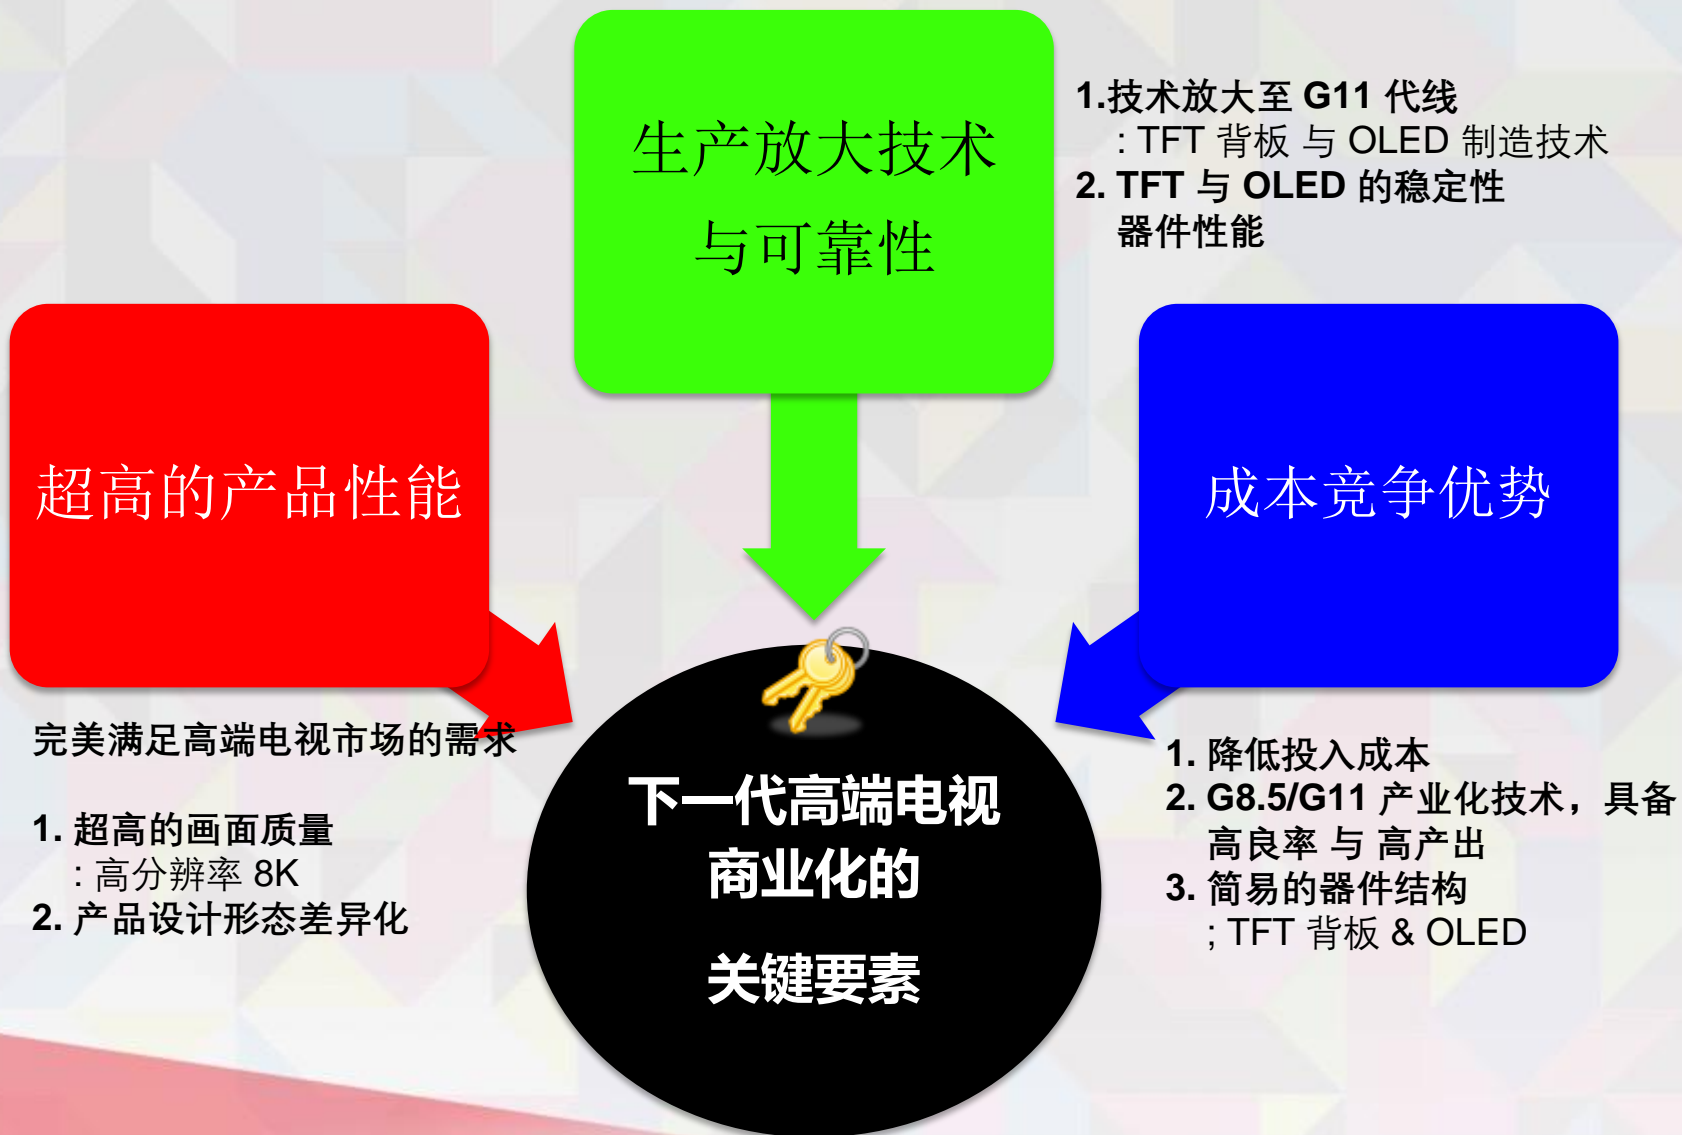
生产放大技术与可靠性

1.技术放大至 G11 代线
: TFT 背板 与 OLED 制造技术
2. TFT 与 OLED 的稳定性
器件性能

超高的产品性能

完美满足高端电视市场的需求

1. 超高的画面质量
: 高分辨率 8K
2. 产品设计形态差异化

成本竞争优势

1. 降低投入成本
2. G8.5/G11 产业化技术，具备高良率 与 高产出
3. 简易的器件结构
; TFT 背板 & OLED

下一代高端电视
商业化的
关键要素